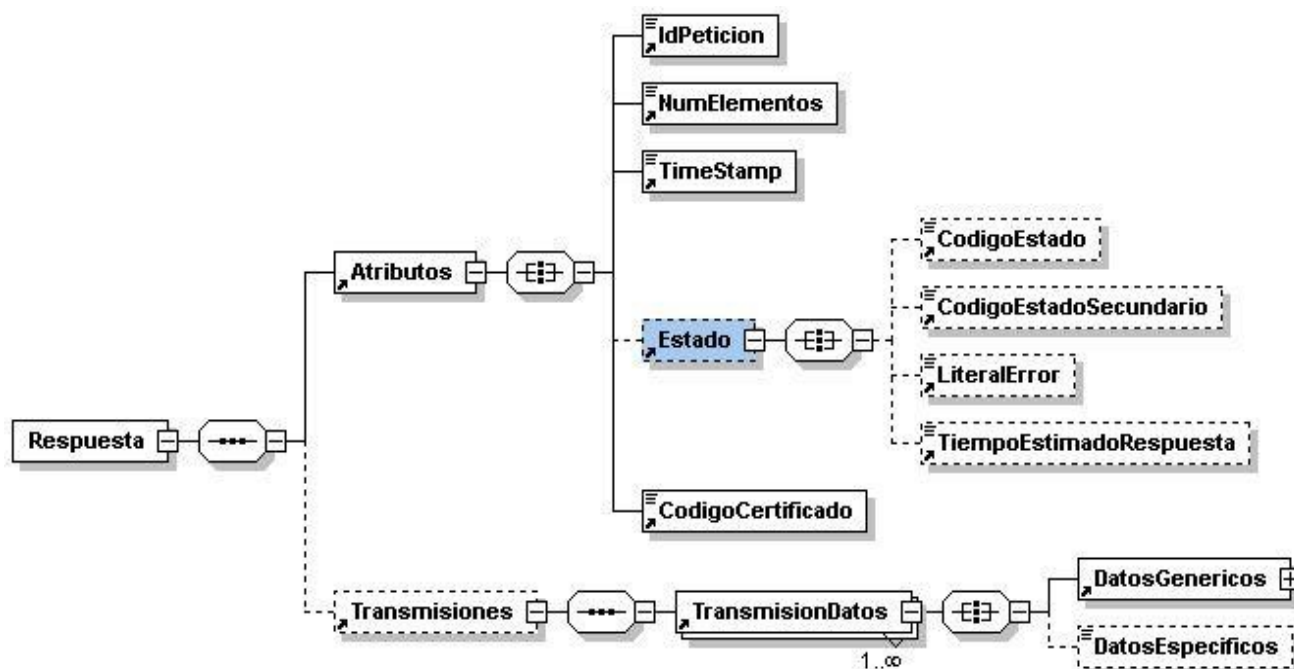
Respuesta

Atributos

IdPeticion

NumElementos

TimeStamp

Estado

CodigoEstado

CodigoEstadoSecundario

LiteralError

TiempoEstimadoRespuesta

CodigoCertificado

Transmisiones

TransmisionDatos

1..∞

DatosGenericos

DatosEspecificos